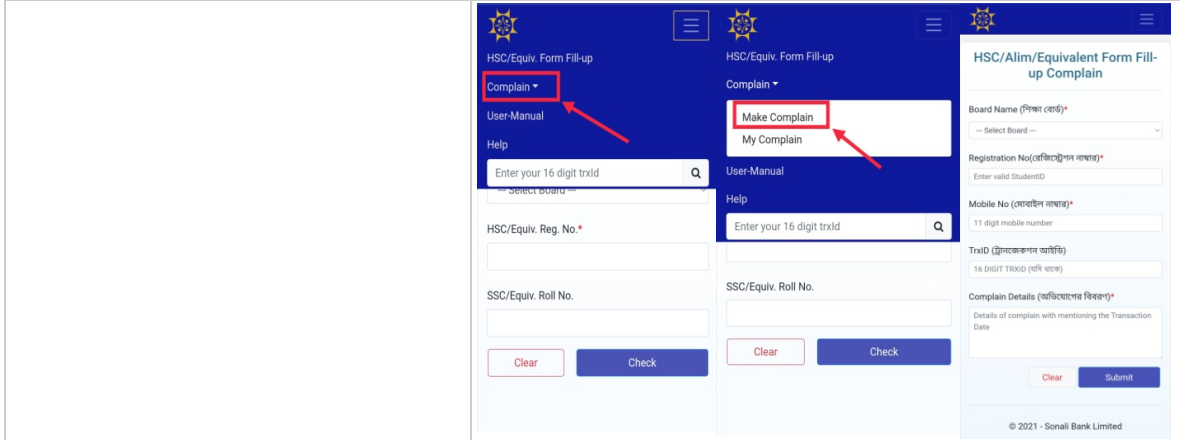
HSC/Equiv. Form Fill-up

Complain

User-Manual

Help

Enter your 16 digit trxId

--- Select Board ---

HSC/Equiv. Reg. No.*

SSC/Equiv. Roll No.

Clear

Check

HSC/Equiv. Form Fill-up

Complain

Make Complain

My Complain

User-Manual

Help

Enter your 16 digit trxId

SSC/Equiv. Roll No.

Clear

Check

HSC/Alim/Equivalent Form Fill-up Complain

Board Name (শিক্ষা বোর্ড)*

--- Select Board ---

Registration No(রেজিস্ট্রেশন নাম্বার)*

Enter valid StudentID

Mobile No (মোবাইল নাম্বার)*

11 digit mobile number

TrxID (ট্রানজেকশন আইডি)

16 DIGIT TRXID (যদি থাকে)

Complain Details (অভিযোগের বিবরণ)*

Details of complain with mentioning the Transaction Date

Clear

Submit

© 2021 - Sonali Bank Limited